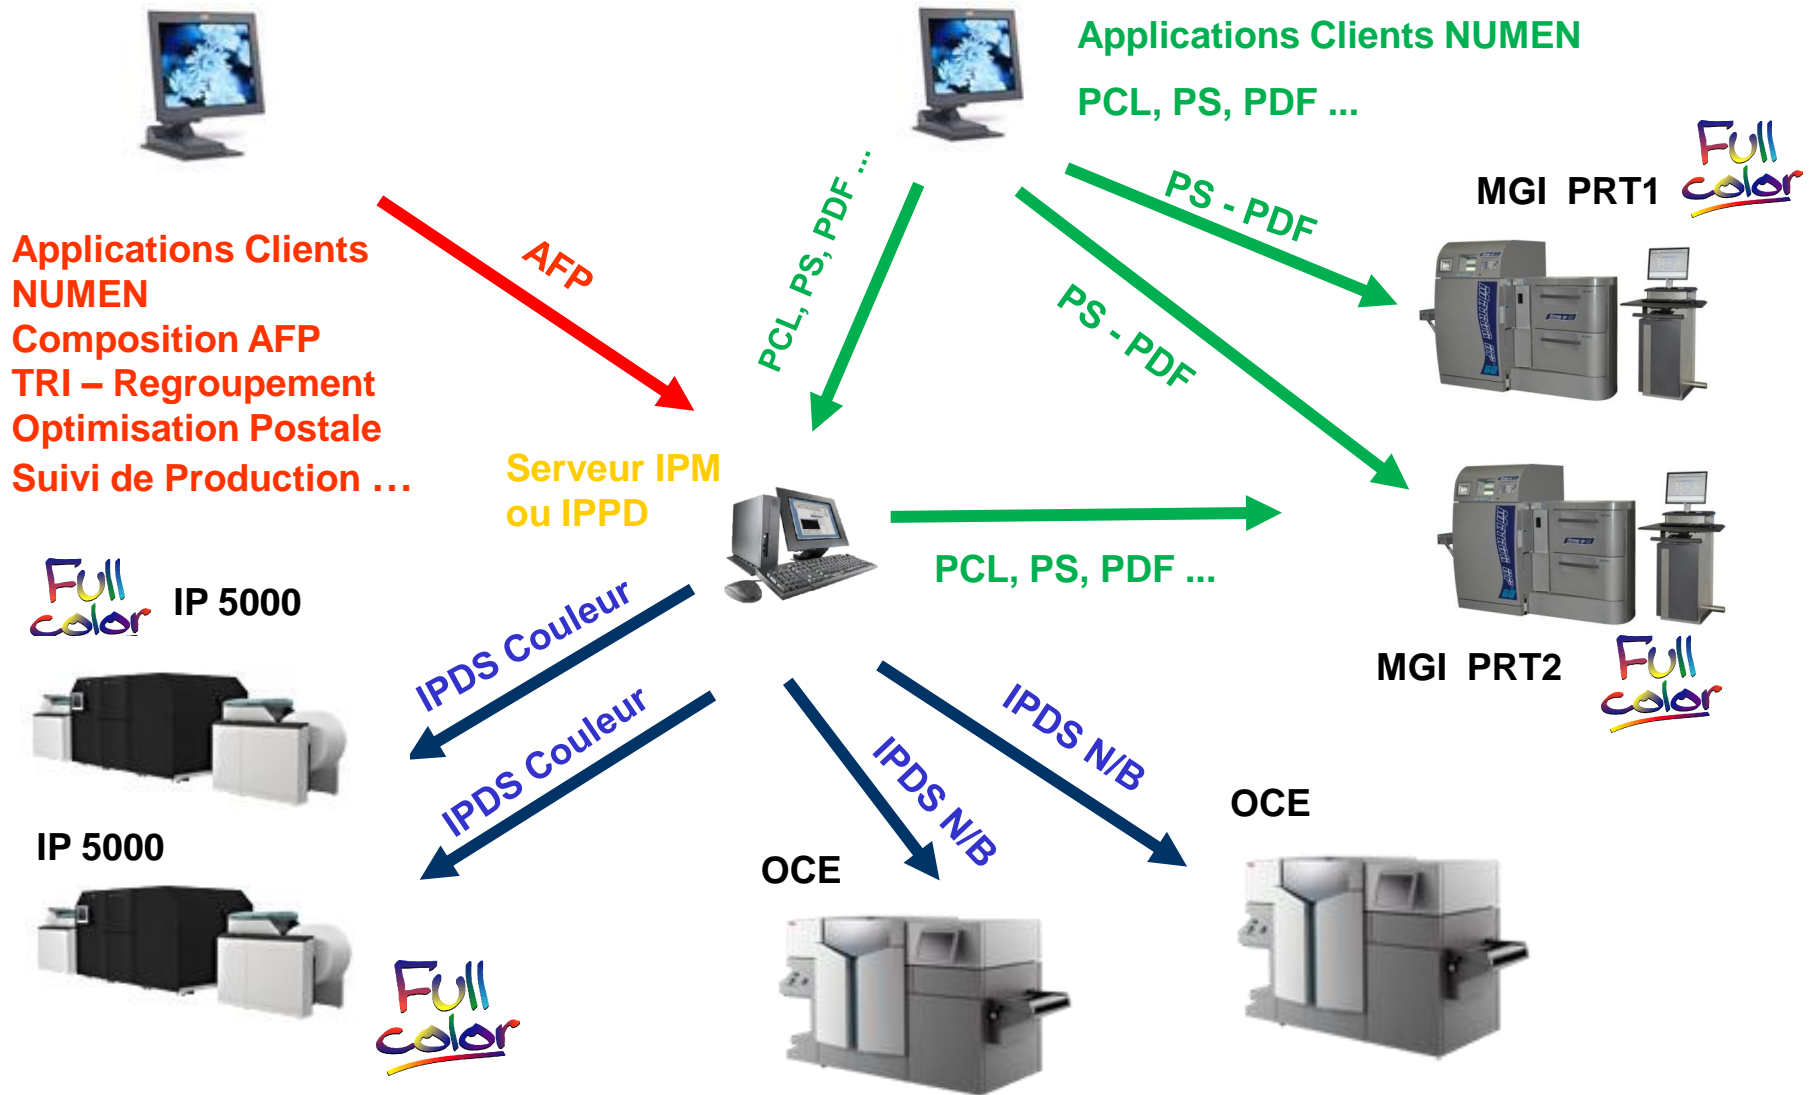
Applications Clients NUMEN

PCL, PS, PDF ...

Applications Clients NUMEN
Composition AFP
TRI – Regroupement
Optimisation Postale
Suivi de Production …

AFP

PCL, PS, PDF ...

PS - PDF

PS - PDF

MGI PRT1

Full color

Serveur IPM ou IPPD

PCL, PS, PDF ...

MGI PRT2

Full color

Full color

IP 5000

IPDS Couleur

IPDS Couleur

IPDS N/B

IPDS N/B

IP 5000

OCE

OCE

Full color